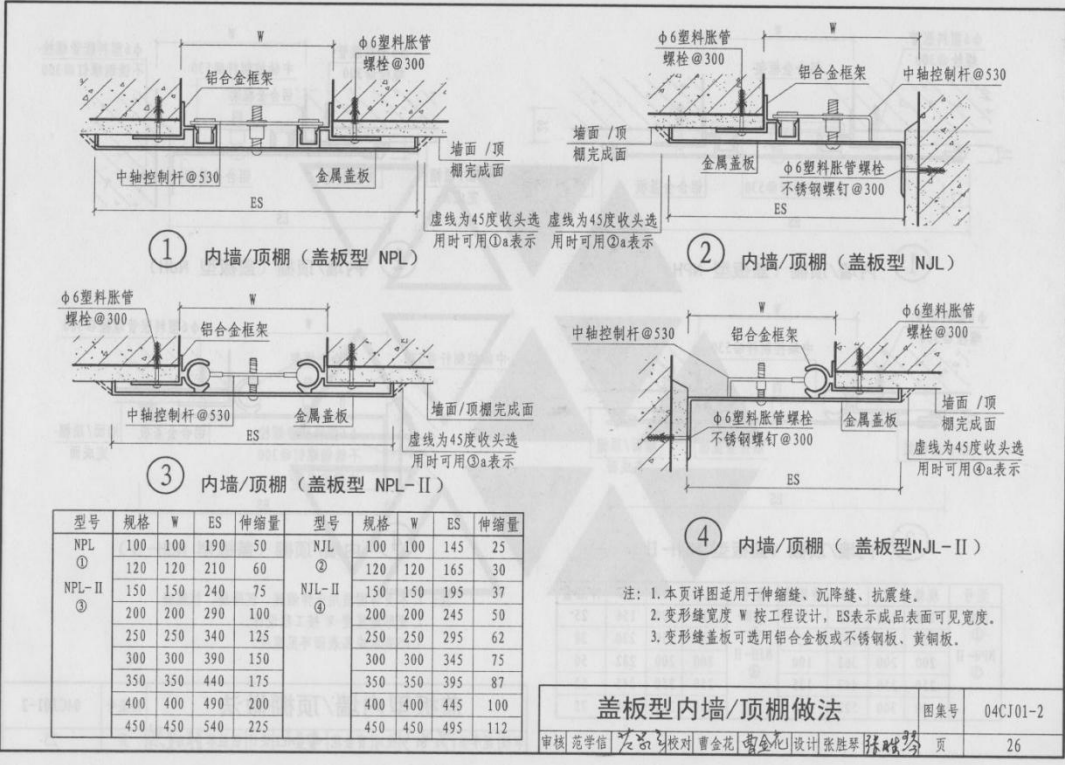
W
φ6塑料胀管
螺栓@300
铝合金框架
中轴控制杆@530
金属盖板
墙面/顶棚完成面
ES
虚线为45度收头选用时可用①a表示
① 内墙/顶棚（盖板型 NPL）

φ6塑料胀管
螺栓@300
W
铝合金框架
中轴控制杆@530
墙面/顶棚完成面
金属盖板
φ6塑料胀管螺栓
不锈钢螺钉@300
ES
虚线为45度收头选用时可用②a表示
② 内墙/顶棚（盖板型 NJL）

φ6塑料胀管
螺栓@300
W
铝合金框架
中轴控制杆@530
金属盖板
墙面/顶棚完成面
ES
虚线为45度收头选用时可用③a表示
③ 内墙/顶棚（盖板型 NPL-Ⅱ）

W
中轴控制杆@530
铝合金框架
φ6塑料胀管
螺栓@300
φ6塑料胀管螺栓
不锈钢螺钉@300
金属盖板
墙面/顶棚完成面
虚线为45度收头选用时可用④a表示
ES
④ 内墙/顶棚（盖板型NJL-Ⅱ）

| 型号 | 规格 | W | ES | 伸缩量 | 型号 | 规格 | W | ES | 伸缩量 |
|---|---|---|---|---|---|---|---|---|---|
| NPL ① NPL-Ⅱ ③ | 100 | 100 | 190 | 50 | NJL ② NJL-Ⅱ ④ | 100 | 100 | 145 | 25 |
| | 120 | 120 | 210 | 60 | | 120 | 120 | 165 | 30 |
| | 150 | 150 | 240 | 75 | | 150 | 150 | 195 | 37 |
| | 200 | 200 | 290 | 100 | | 200 | 200 | 245 | 50 |
| | 250 | 250 | 340 | 125 | | 250 | 250 | 295 | 62 |
| | 300 | 300 | 390 | 150 | | 300 | 300 | 345 | 75 |
| | 350 | 350 | 440 | 175 | | 350 | 350 | 395 | 87 |
| | 400 | 400 | 490 | 200 | | 400 | 400 | 445 | 100 |
| | 450 | 450 | 540 | 225 | | 450 | 450 | 495 | 112 |

注：1. 本页详图适用于伸缩缝、沉降缝、抗震缝。
2. 变形缝宽度 W 按工程设计，ES表示成品表面可见宽度。
3. 变形缝盖板可选用铝合金板或不锈钢板、黄铜板。

盖板型内墙/顶棚做法
图集号 04CJ01-2
审核 范学信 范学信 校对 曹金花 曹金花 设计 张胜琴 张胜琴 页 26